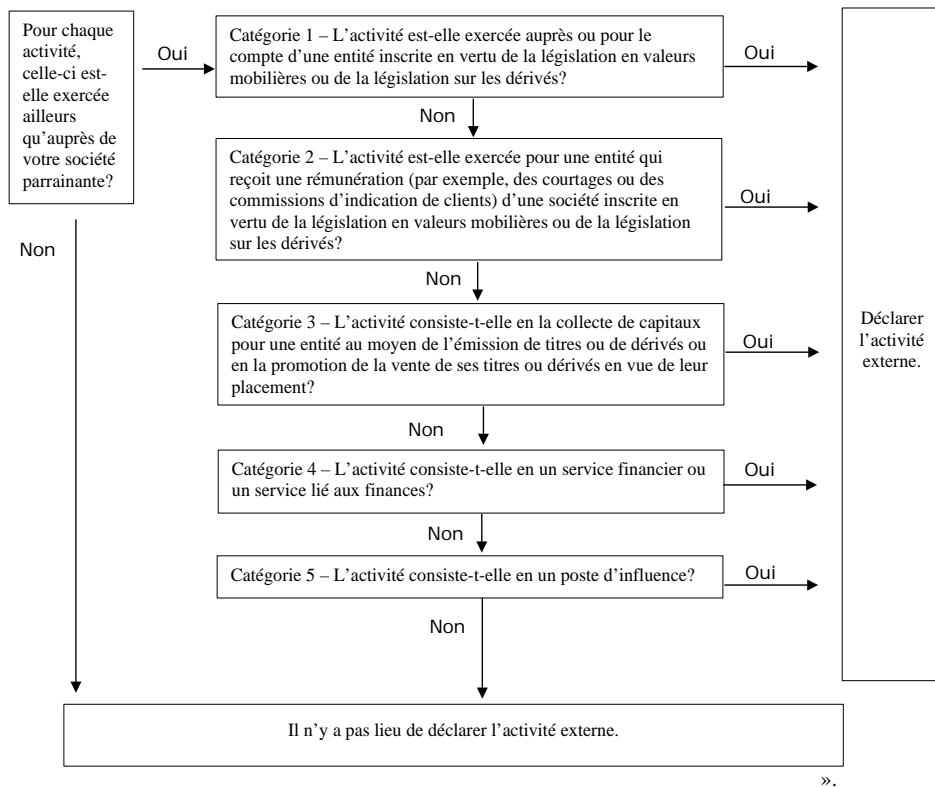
Pour chaque activité, celle-ci est-elle exercée ailleurs qu'auprès de votre société parrainante?

Oui

Catégorie 1 – L'activité est-elle exercée auprès ou pour le compte d'une entité inscrite en vertu de la législation en valeurs mobilières ou de la législation sur les dérivés?

Oui

Non

Catégorie 2 – L'activité est-elle exercée pour une entité qui reçoit une rémunération (par exemple, des courtages ou des commissions d'indication de clients) d'une société inscrite en vertu de la législation en valeurs mobilières ou de la législation sur les dérivés?

Oui

Non

Non

Catégorie 3 – L'activité consiste-t-elle en la collecte de capitaux pour une entité au moyen de l'émission de titres ou de dérivés ou en la promotion de la vente de ses titres ou dérivés en vue de leur placement?

Oui

Déclarer l'activité externe.

Non

Catégorie 4 – L'activité consiste-t-elle en un service financier ou un service lié aux finances?

Oui

Non

Catégorie 5 – L'activité consiste-t-elle en un poste d'influence?

Oui

Non

Il n'y a pas lieu de déclarer l'activité externe.

».